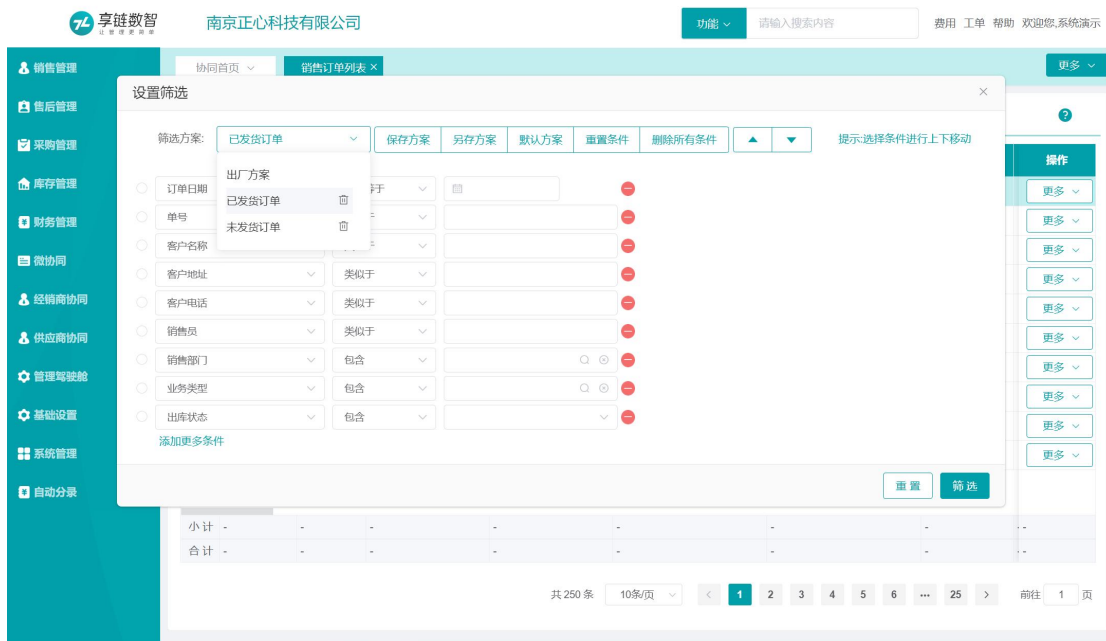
享链数智
让管理更简单
南京正心科技有限公司
功能
请输入搜索内容
费用 工单 帮助 欢迎您,系统演示

销售管理
售后管理
采购管理
库存管理
财务管理
微协同
经销商协同
供应商协同
管理驾驶舱
基础设置
系统管理
自动分录

协同首页
销售订单列表 ×
更多

设置筛选
×
筛选方案: 已发货订单
保存方案 另存方案 默认方案 重置条件 删除所有条件
提示:选择条件进行上下移动

出厂方案
已发货订单
未发货订单

订单日期 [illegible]于
单号
客户名称
客户地址 类似于
客户电话 类似于
销售员 类似于
销售部门 包含
业务类型 包含
出库状态 包含
添加更多条件

重置 筛选

操作
更多
更多
更多
更多
更多
更多
更多
更多
更多
更多

小计 -
合计 -

共 250 条 10条/页 < 1 2 3 4 5 6 ··· 25 > 前往 1 页